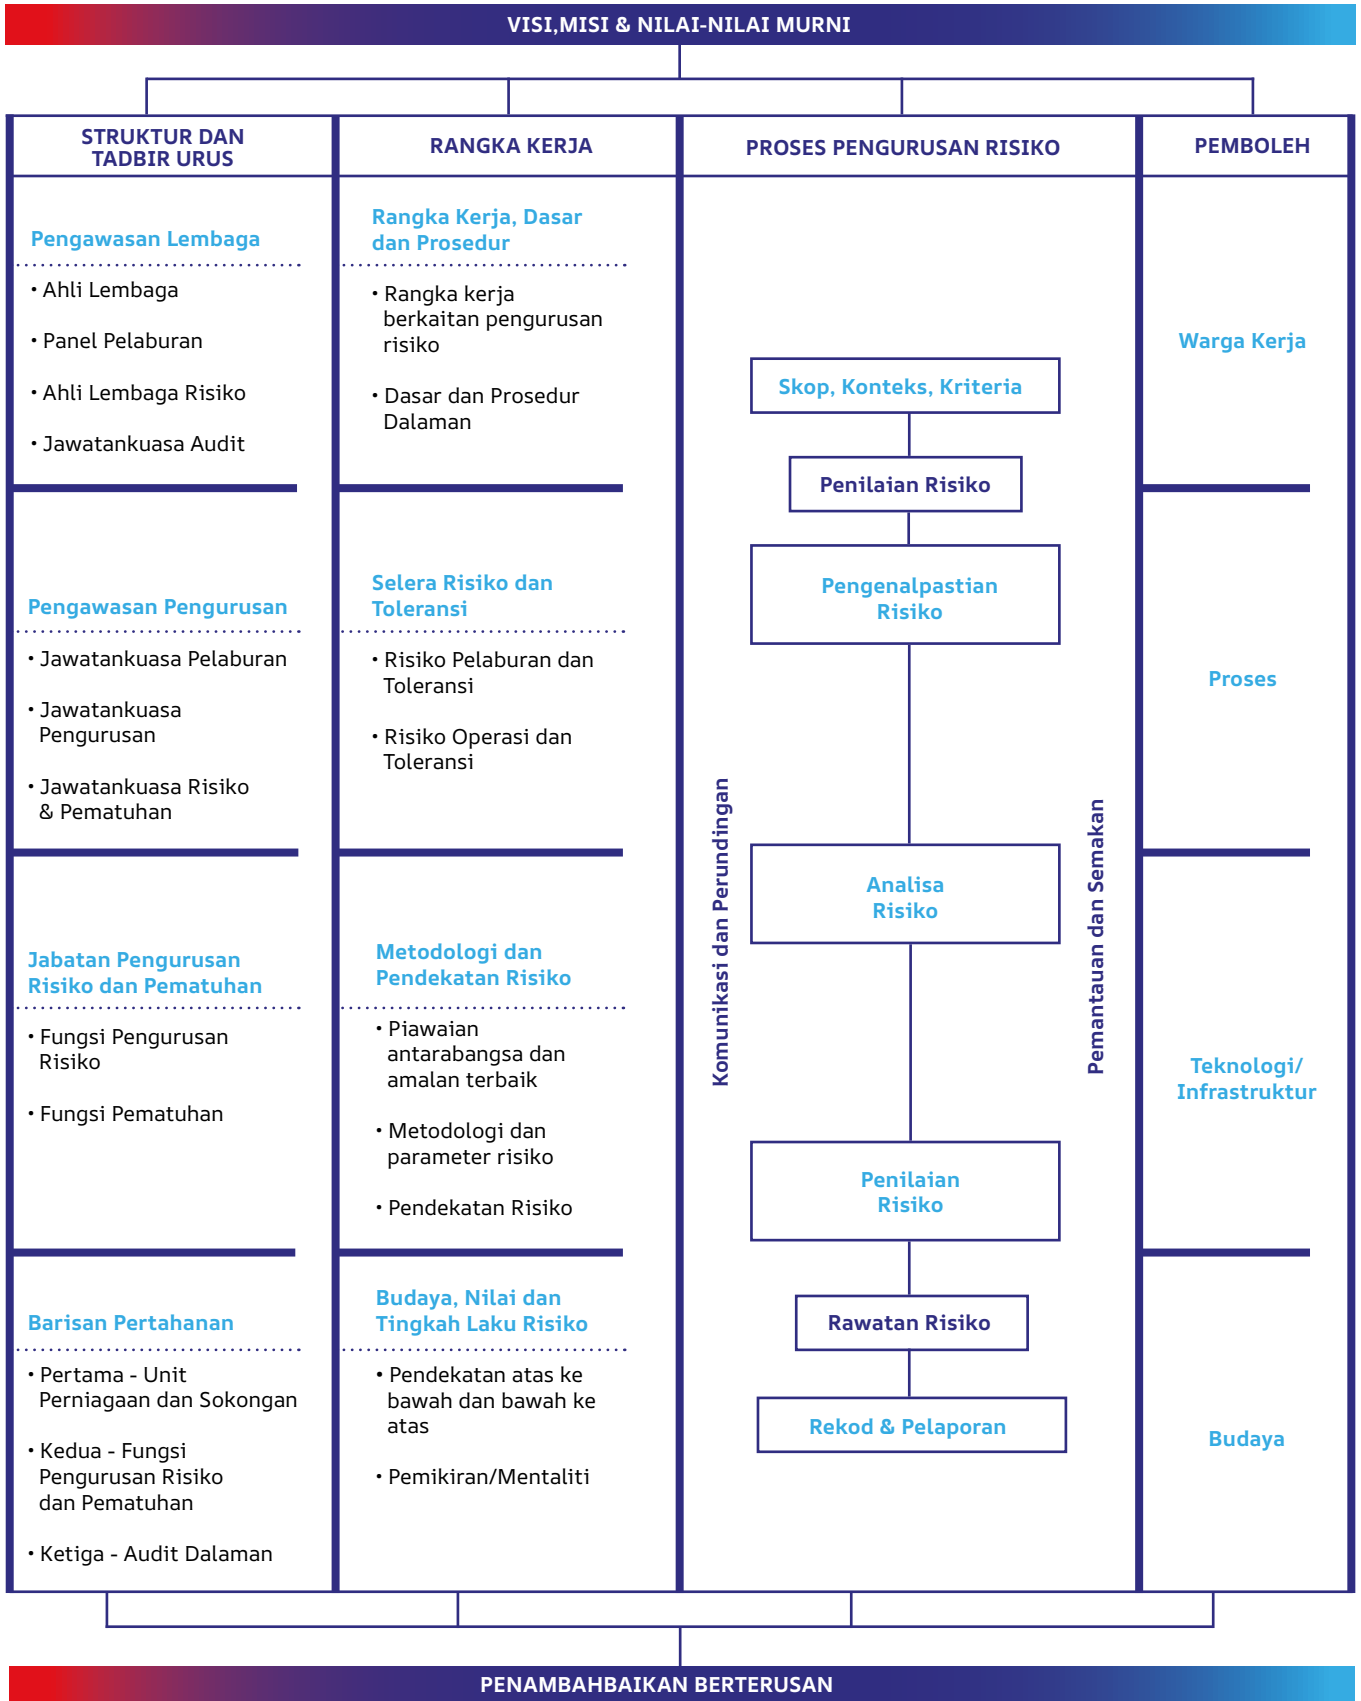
VISI,MISI & NILAI-NILAI MURNI

STRUKTUR DAN TADBIR URUS

Pengawasan Lembaga

• Ahli Lembaga
• Panel Pelaburan
• Ahli Lembaga Risiko
• Jawatankuasa Audit

Pengawasan Pengurusan

• Jawatankuasa Pelaburan
• Jawatankuasa Pengurusan
• Jawatankuasa Risiko & Pematuhan

Jabatan Pengurusan Risiko dan Pematuhan

• Fungsi Pengurusan Risiko
• Fungsi Pematuhan

Barisan Pertahanan

• Pertama - Unit Perniagaan dan Sokongan
• Kedua - Fungsi Pengurusan Risiko dan Pematuhan
• Ketiga - Audit Dalaman

RANGKA KERJA

Rangka Kerja, Dasar dan Prosedur

• Rangka kerja berkaitan pengurusan risiko
• Dasar dan Prosedur Dalaman

Selera Risiko dan Toleransi

• Risiko Pelaburan dan Toleransi
• Risiko Operasi dan Toleransi

Metodologi dan Pendekatan Risiko

• Piawaian antarabangsa dan amalan terbaik
• Metodologi dan parameter risiko
• Pendekatan Risiko

Budaya, Nilai dan Tingkah Laku Risiko

• Pendekatan atas ke bawah dan bawah ke atas
• Pemikiran/Mentaliti

PROSES PENGURUSAN RISIKO

Komunikasi dan Perundingan

Skop, Konteks, Kriteria

Penilaian Risiko

Pengenalpastian Risiko

Analisa Risiko

Penilaian Risiko

Rawatan Risiko

Rekod & Pelaporan

Pemantauan dan Semakan

PEMBOLEH

Warga Kerja

Proses

Teknologi/ Infrastruktur

Budaya

PENAMBAHBAIKAN BERTERUSAN